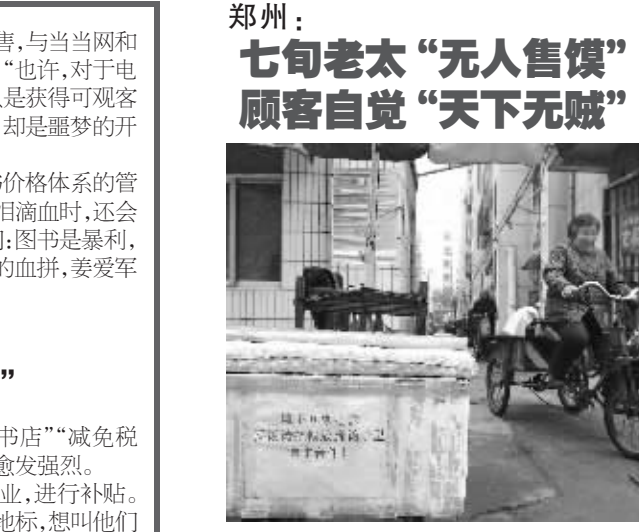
售,与当当网和
"也许,对于电
是获得可观客
却是噩梦的开

价格体系的管
泪滴血时,还会
:图书是暴利,
的血拼,姜爱军

"

书店""减免税
愈发强烈。
业,进行补贴。
地标,想叫他们

郑州:
七旬老太"无人售馍"
顾客自觉"天下无贼"

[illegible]